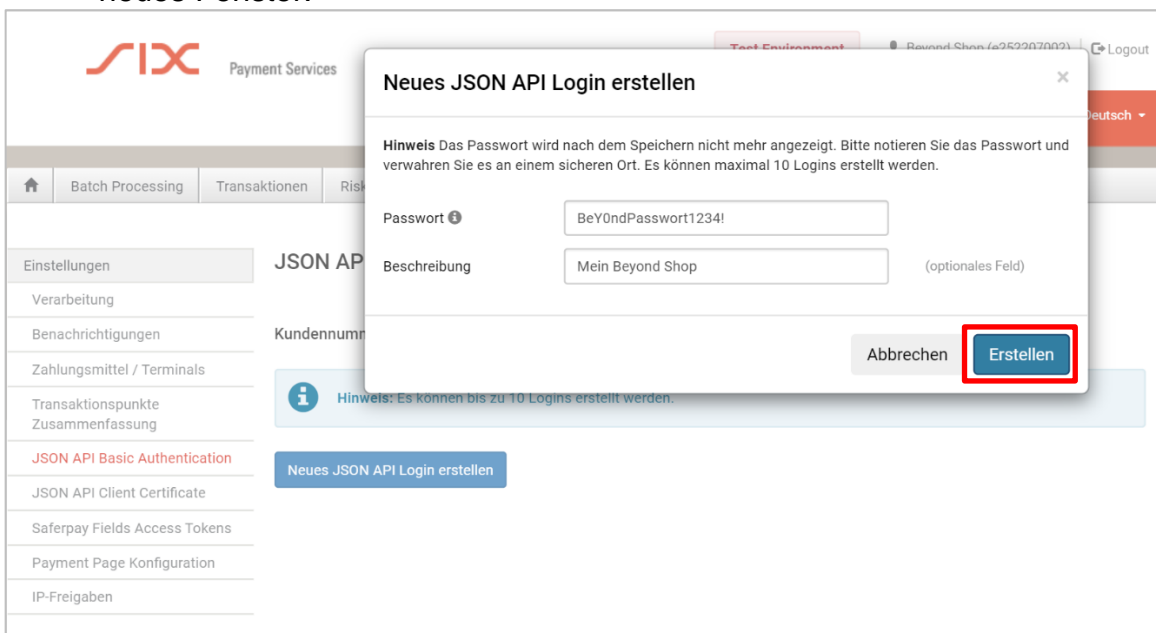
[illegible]

SIX Payment Services

Test Environment

Beyond Shop (e252207002)

Logout

Deutsch

Batch Processing | Transaktionen | Risk

Einstellungen

Verarbeitung

Benachrichtigungen

Zahlungsmittel / Terminals

Transaktionspunkte Zusammenfassung

JSON API Basic Authentication

JSON API Client Certificate

Saferpay Fields Access Tokens

Payment Page Konfiguration

IP-Freigaben

JSON AP

Kundennumm

Hinweis: Es können bis zu 10 Logins erstellt werden.

Neues JSON API Login erstellen

Neues JSON API Login erstellen

×

**Hinweis** Das Passwort wird nach dem Speichern nicht mehr angezeigt. Bitte notieren Sie das Passwort und verwahren Sie es an einem sicheren Ort. Es können maximal 10 Logins erstellt werden.

Passwort | BeY0ndPasswort1234!

Beschreibung | Mein Beyond Shop | (optionales Feld)

Abbrechen

Erstellen